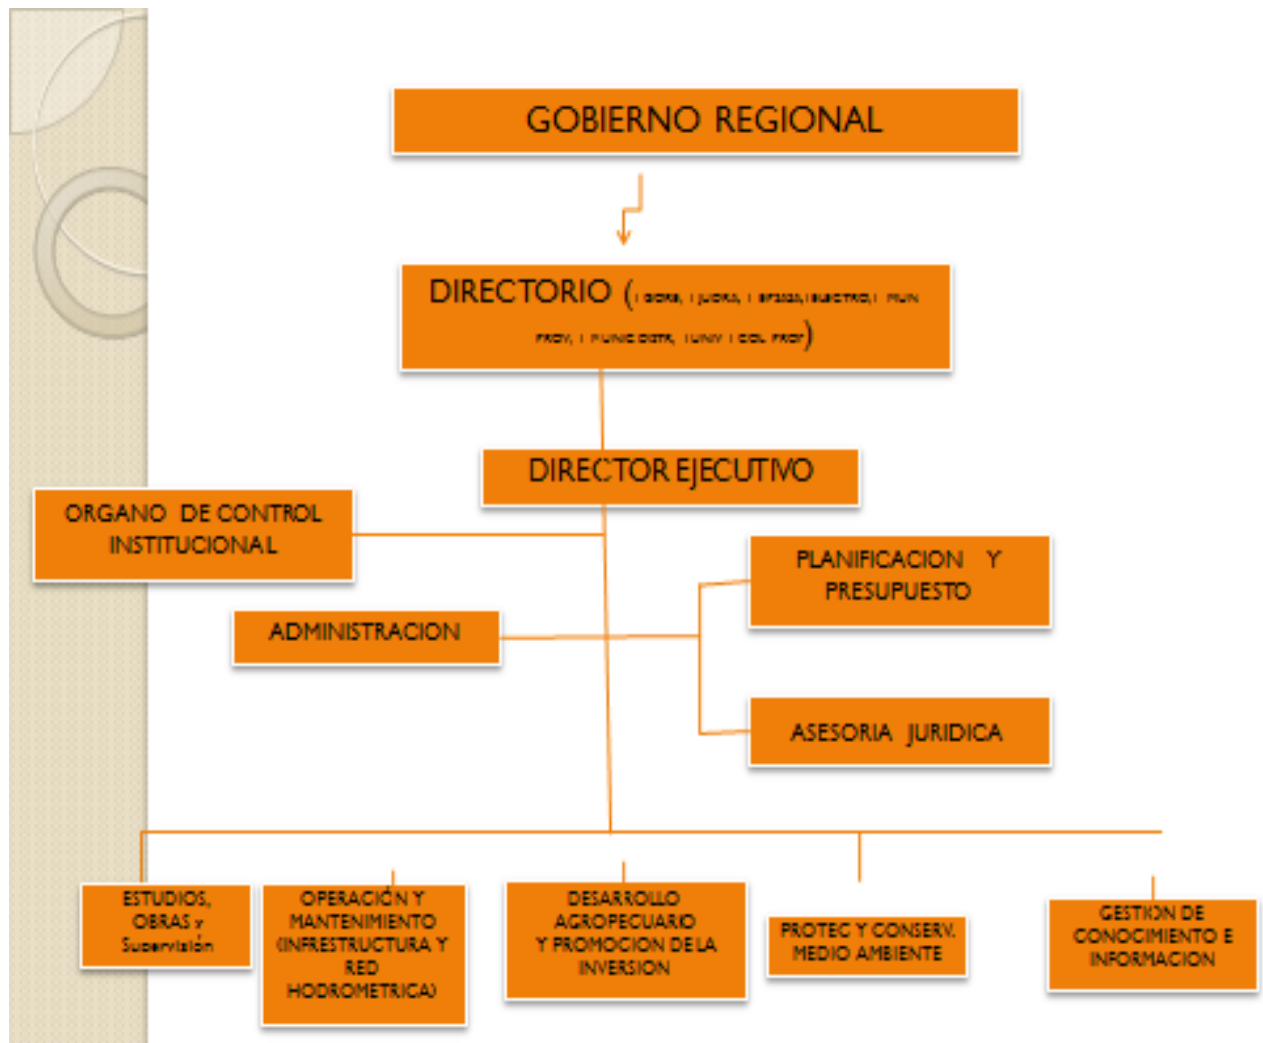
GOBIERNO REGIONAL

DIRECTORIO ([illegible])

DIRECTOR EJECUTIVO

ORGANO DE CONTROL INSTITUCIONAL

PLANIFICACION Y PRESUPUESTO

ADMINISTRACION

ASESORIA JURIDICA

ESTUDIOS, OBRAS y Supervisión

OPERACIÓN Y MANTENIMIENTO (INFRESTRUCTURA Y RED HODROMETRICA)

DESARROLLO AGROPECUARIO Y PROMOCION DE LA INVERSION

PROTEC Y CONSERV. MEDIO AMBIENTE

GESTION DE CONOCIMIENTO E INFORMACION